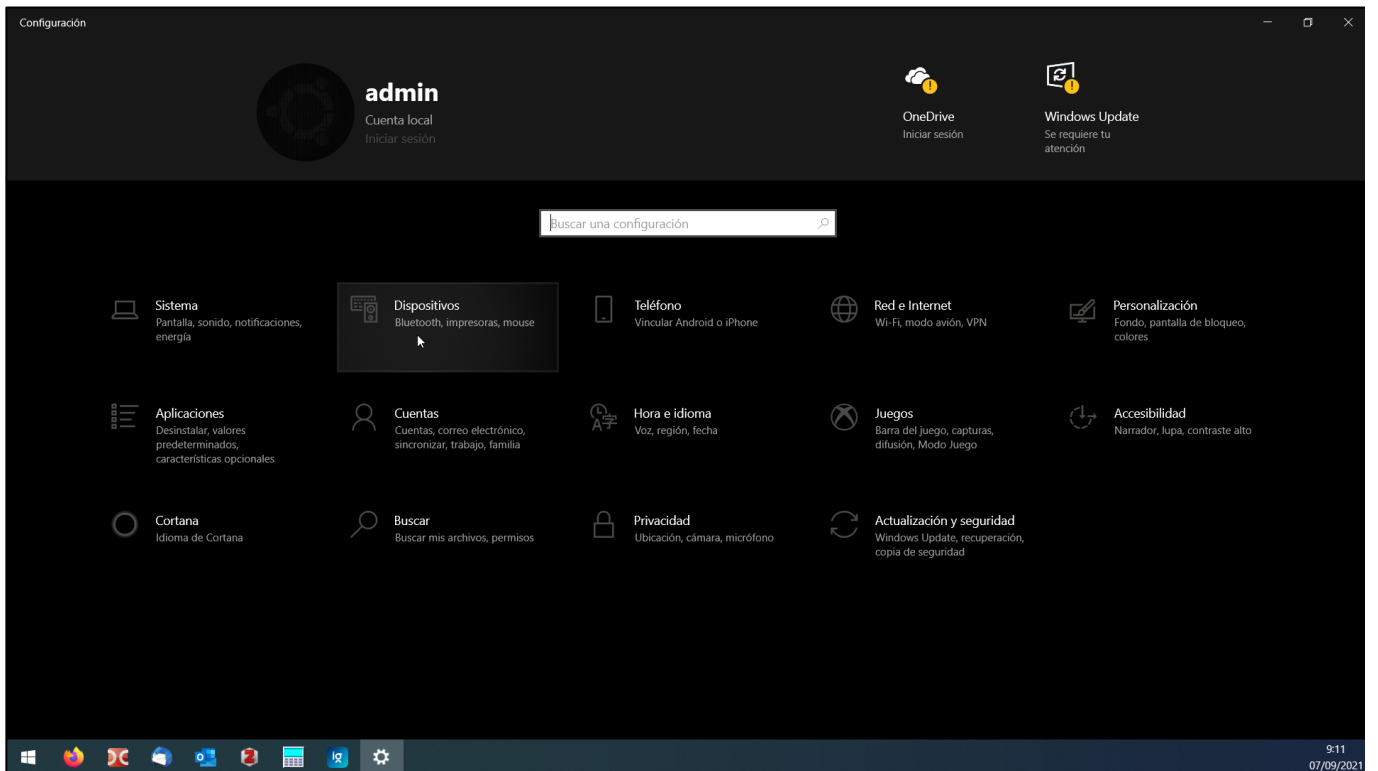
Configuración

admin
Cuenta local
Iniciar sesión

OneDrive
Iniciar sesión

Windows Update
Se requiere tu atención

Buscar una configuración

Sistema
Pantalla, sonido, notificaciones, energía

Dispositivos
Bluetooth, impresoras, mouse

Teléfono
Vincular Android o iPhone

Red e Internet
Wi-Fi, modo avión, VPN

Personalización
Fondo, pantalla de bloqueo, colores

Aplicaciones
Desinstalar, valores predeterminados, características opcionales

Cuentas
Cuentas, correo electrónico, sincronizar, trabajo, familia

Hora e idioma
Voz, región, fecha

Juegos
Barra del juego, capturas, difusión, Modo Juego

Accesibilidad
Narrador, lupa, contraste alto

Cortana
Idioma de Cortana

Buscar
Buscar mis archivos, permisos

Privacidad
Ubicación, cámara, micrófono

Actualización y seguridad
Windows Update, recuperación, copia de seguridad

9:11
07/09/2021